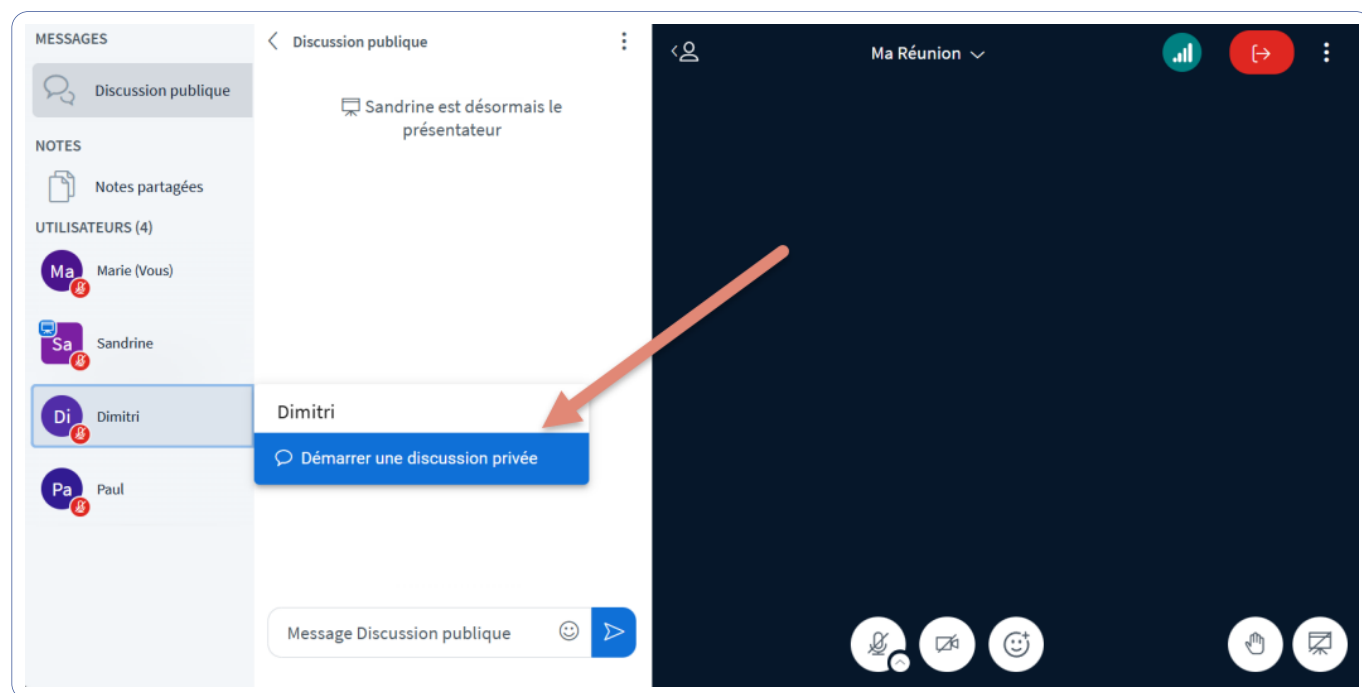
MESSAGES

Discussion publique

NOTES

Notes partagées

UTILISATEURS (4)

Ma Marie (Vous)

Sa Sandrine

Di Dimitri

Pa Paul

Discussion publique

Sandrine est désormais le présentateur

Dimitri

Démarrer une discussion privée

Message Discussion publique

Ma Réunion